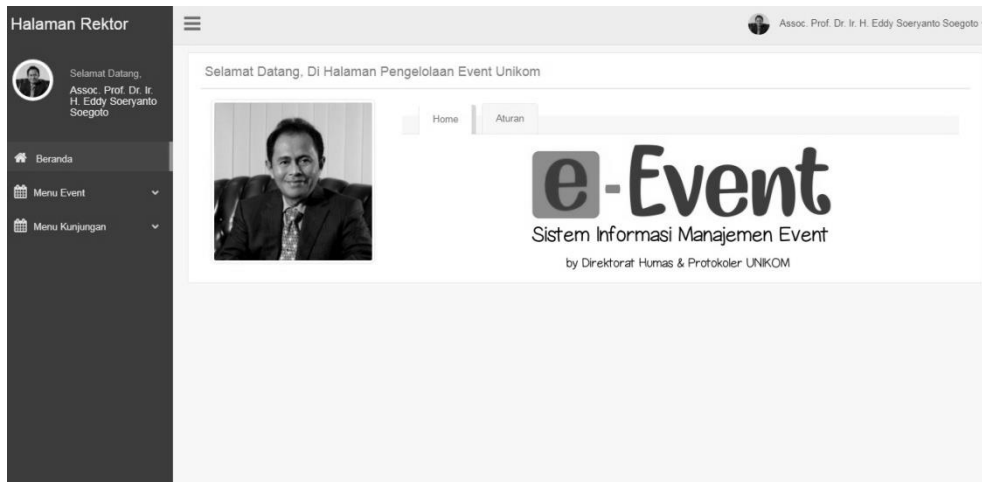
Halaman Rektor

Selamat Datang,
Assoc. Prof. Dr. Ir. H. Eddy Soeryanto Soegoto

Beranda

Menu Event

Menu Kunjungan

Assoc. Prof. Dr. Ir. H. Eddy Soeryanto Soegoto

Selamat Datang, Di Halaman Pengelolaan Event Unikom

Home

Aturan

e-Event

Sistem Informasi Manajemen Event

by Direktorat Humas & Protokoler UNIKOM